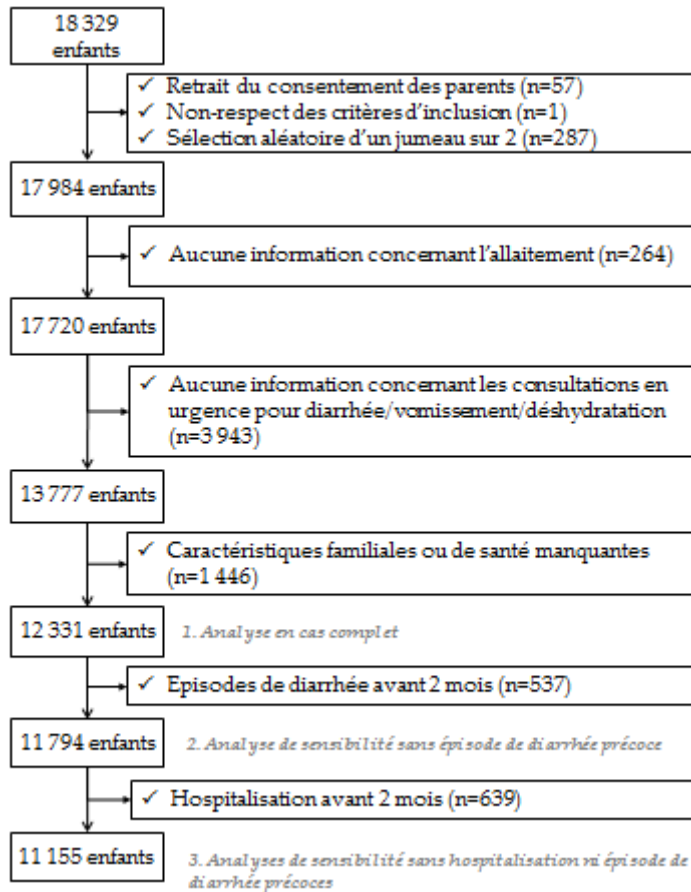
18 329 enfants

✓ Retrait du consentement des parents (n=57)
✓ Non-respect des critères d'inclusion (n=1)
✓ Sélection aléatoire d'un jumeau sur 2 (n=287)

17 984 enfants

✓ Aucune information concernant l'allaitement (n=264)

17 720 enfants

✓ Aucune information concernant les consultations en urgence pour diarrhée/vomissement/déshydratation (n=3 943)

13 777 enfants

✓ Caractéristiques familiales ou de santé manquantes (n=1 446)

12 331 enfants

1. Analyse en cas complet

✓ Episodes de diarrhée avant 2 mois (n=537)

11 794 enfants

2. Analyse de sensibilité sans épisode de diarrhée précoce

✓ Hospitalisation avant 2 mois (n=639)

11 155 enfants

3. Analyses de sensibilité sans hospitalisation ni épisode de diarrhée précoces